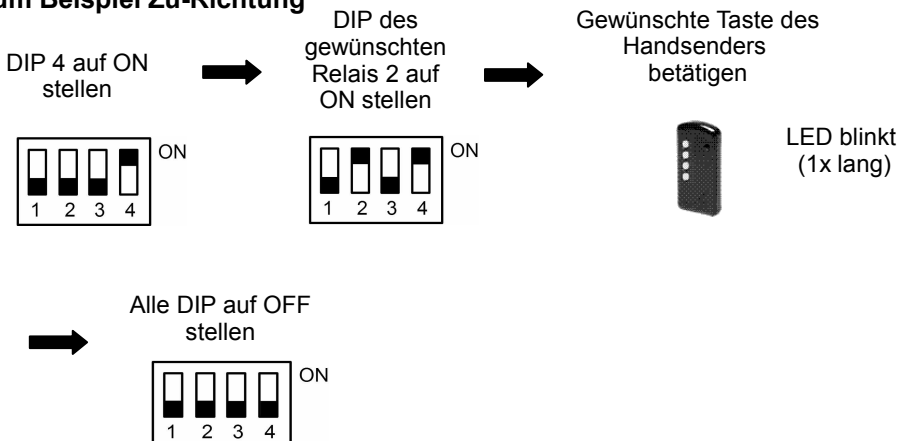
um Beispiel Zu-Richtung

DIP 4 auf ON stellen

ON

1 2 3 4

DIP des gewünschten Relais 2 auf ON stellen

ON

1 2 3 4

Gewünschte Taste des Handsenders betätigen

LED blinkt (1x lang)

Alle DIP auf OFF stellen

ON

1 2 3 4